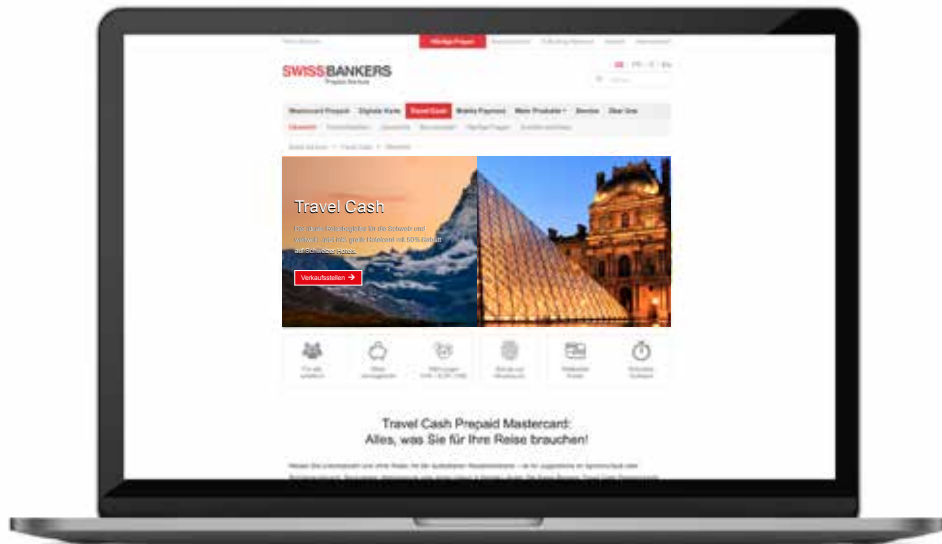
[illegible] Häufige Fragen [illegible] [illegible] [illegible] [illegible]

SWISSBANKERS
Prepaid Services

DE | FR | IT | EN

Mastercard Prepaid | Digitale Karte | Travel Cash | Mobile Payment | Mehr Produkte | Service | Über Uns

Übersicht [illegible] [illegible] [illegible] Häufige Fragen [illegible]

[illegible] > Travel Cash > Übersicht

Travel Cash

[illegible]

Verkaufsstellen →

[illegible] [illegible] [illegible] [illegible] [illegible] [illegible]

Travel Cash Prepaid Mastercard:
Alles, was Sie für Ihre Reise brauchen!

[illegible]